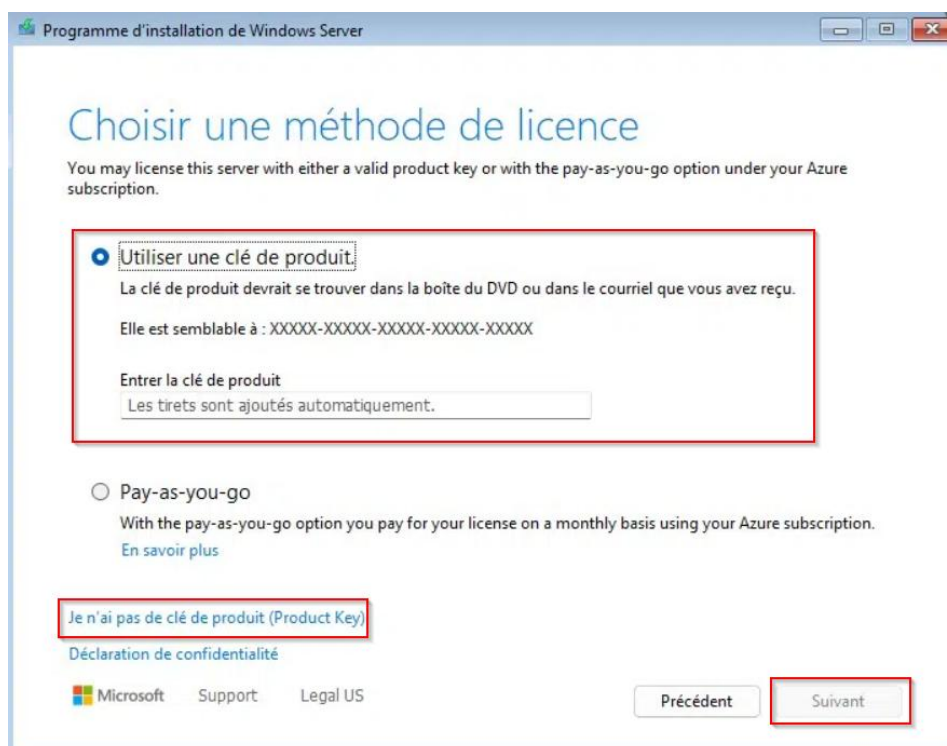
Programme d'installation de Windows Server

Choisir une méthode de licence

You may license this server with either a valid product key or with the pay-as-you-go option under your Azure subscription.

Utiliser une clé de produit.

La clé de produit devrait se trouver dans la boîte du DVD ou dans le courriel que vous avez reçu.

Elle est semblable à : XXXXX-XXXXX-XXXXX-XXXXX-XXXXX

Entrer la clé de produit

Les tirets sont ajoutés automatiquement.

Pay-as-you-go

With the pay-as-you-go option you pay for your license on a monthly basis using your Azure subscription.

En savoir plus

Je n'ai pas de clé de produit (Product Key)

Déclaration de confidentialité

Microsoft Support Legal US

Précédent

Suivant